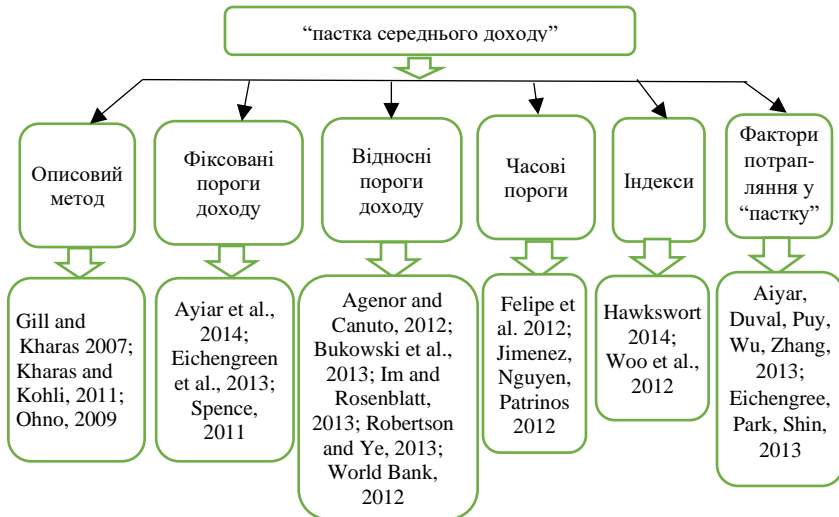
"пастка середнього доходу"

Описовий метод

Фіксовані пороги доходу

Відносні пороги доходу

Часові пороги

Індекси

Фактори потрапляння у "пастку"

Gill and Kharas 2007; Kharas and Kohli, 2011; Ohno, 2009

Ayiar et al., 2014; Eichengreen et al., 2013; Spence, 2011

Agenor and Canuto, 2012; Bukowski et al., 2013; Im and Rosenblatt, 2013; Robertson and Ye, 2013; World Bank, 2012

Felipe et al. 2012; Jimenez, Nguyen, Patrinos 2012

Hawkswort 2014; Woo et al., 2012

Aiyar, Duval, Puy, Wu, Zhang, 2013; Eichengree, Park, Shin, 2013